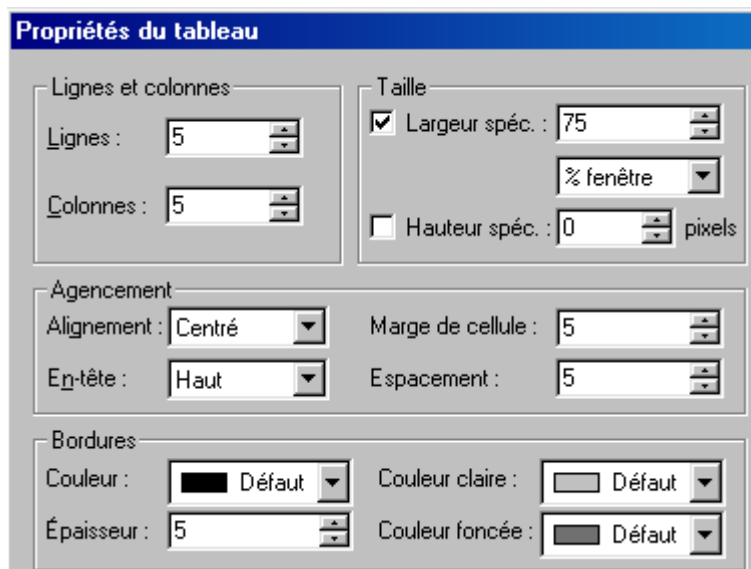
Propriétés du tableau

Lignes et colonnes
Lignes : 5
Colonnes : 5

Taille
Largeur spéc. : 75
% fenêtre
Hauteur spéc. : 0 pixels

Agencement
Alignement : Centré
Marge de cellule : 5
En-tête : Haut
Espacement : 5

Bordures
Couleur : Défaut
Couleur claire : Défaut
Épaisseur : 5
Couleur foncée : Défaut